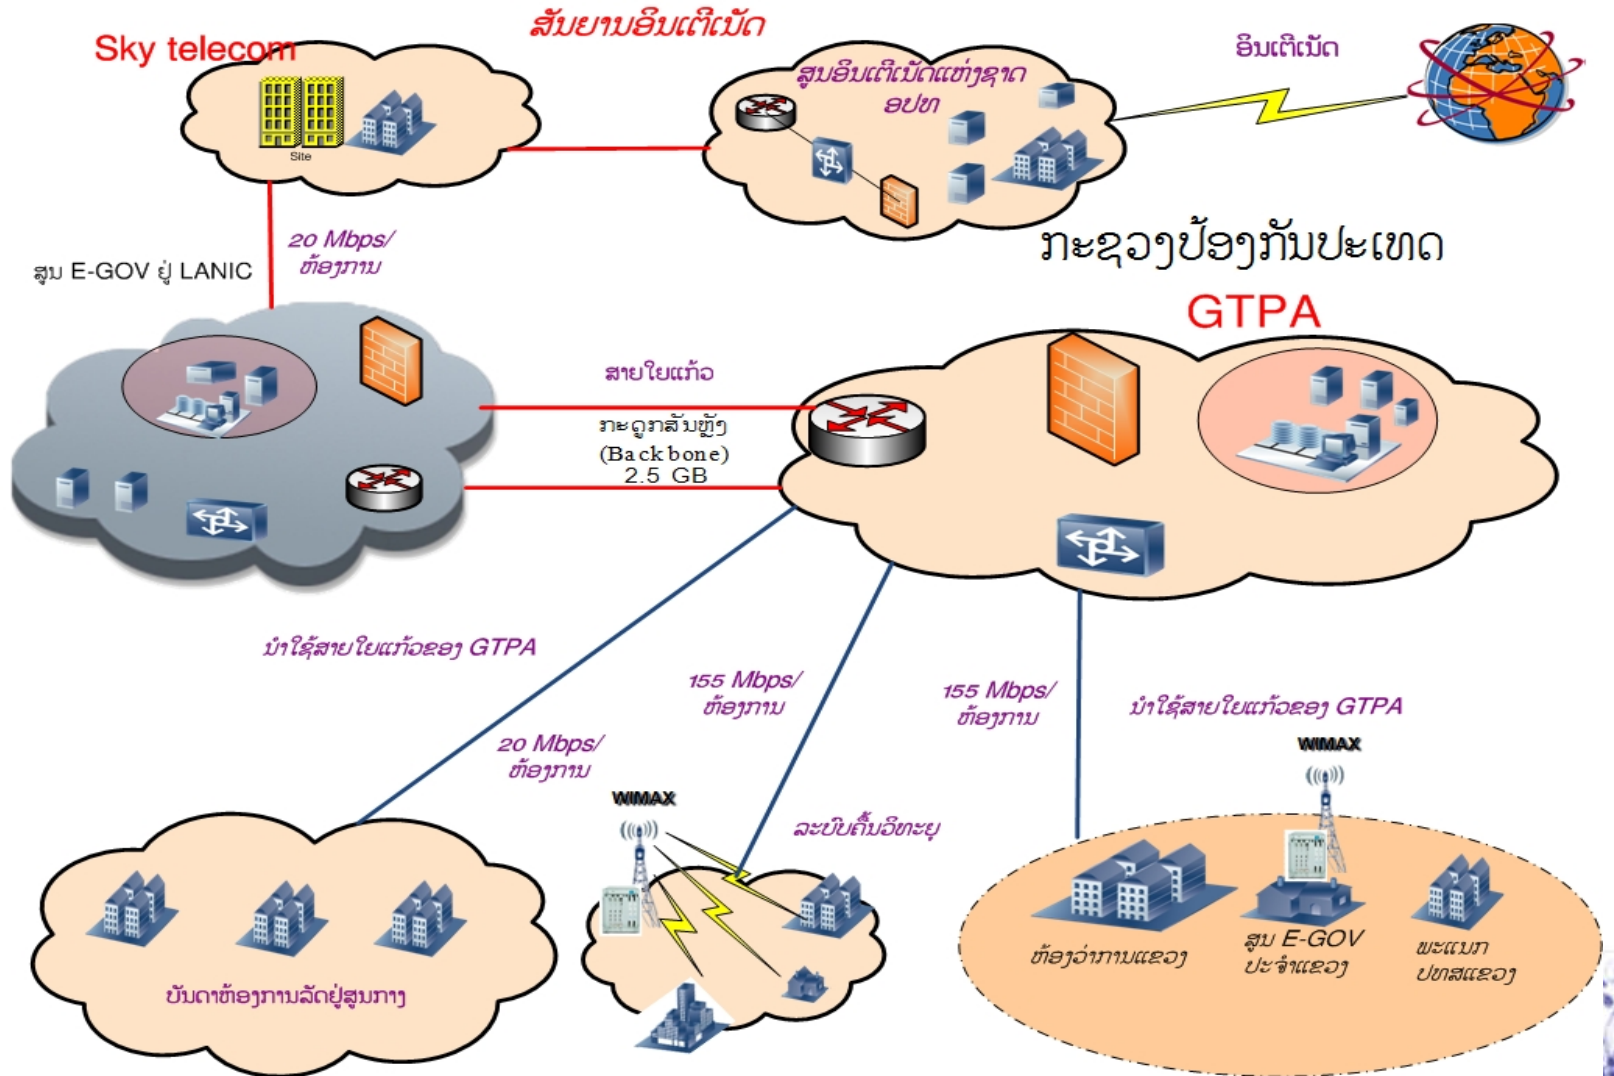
ສັນຍານອິນເຕີເນັດ

Sky telecom

Site

ສູນອິນເຕີເນັດແຫ່ງຊາດ ອປທ

ອິນເຕີເນັດ

ກະຊວງປ້ອງກັນປະເທດ

20 Mbps/ ຫ້ອງການ

ສູນ E-GOV ຢູ່ LANIC

GTPA

ສາຍໃຍແກ້ວ

ກະດູກສັນຫຼັງ (Backbone) 2.5 GB

ນໍາໃຊ້ສາຍໃຍແກ້ວຂອງ GTPA

155 Mbps/ ຫ້ອງການ

155 Mbps/ ຫ້ອງການ

ນໍາໃຊ້ສາຍໃຍແກ້ວຂອງ GTPA

20 Mbps/ ຫ້ອງການ

WIMAX

ລະບົບຄື້ນວິທະຍຸ

WIMAX

ບັນດາຫ້ອງການລັດຢູ່ສູນກາງ

ຫ້ອງວ່າການແຂວງ

ສູນ E-GOV ປະຈໍາແຂວງ

ພະແນກ ປທສແຂວງ